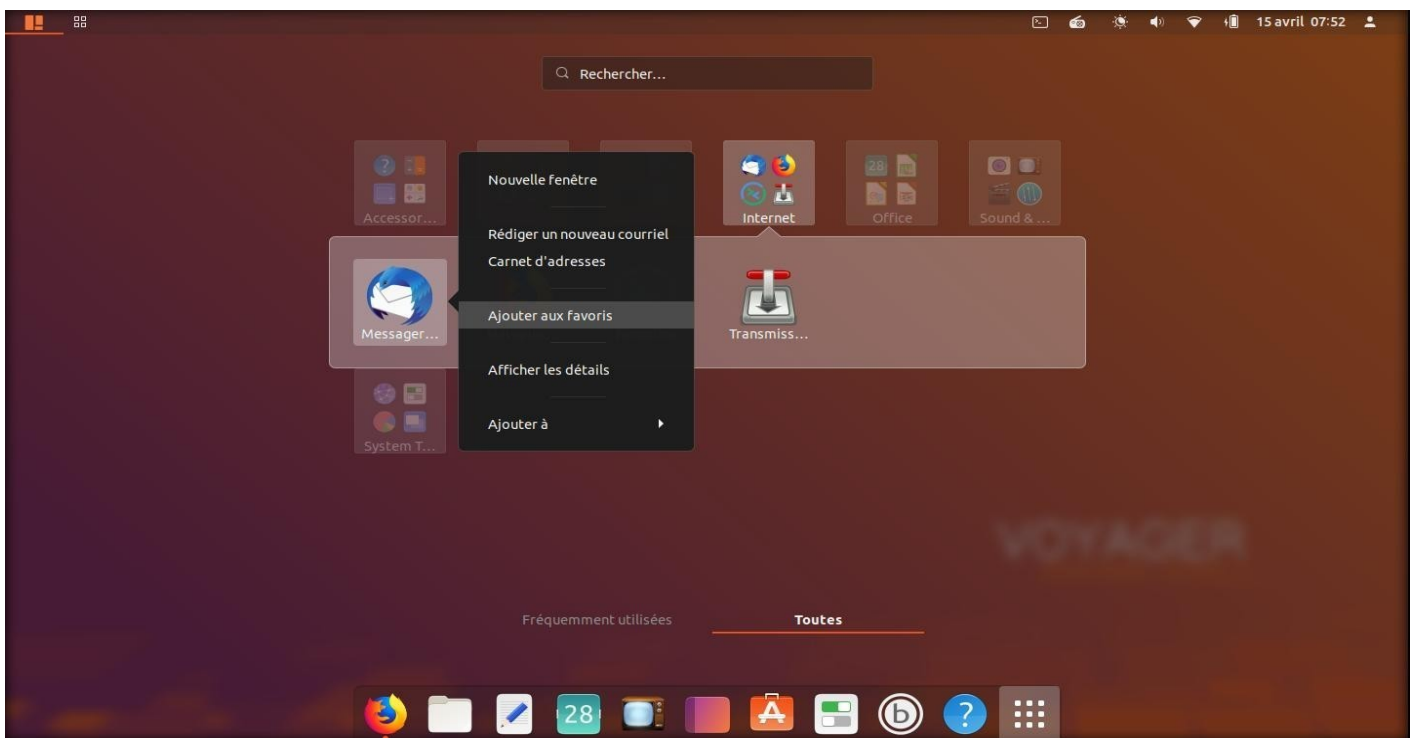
15 avril 07:52

Rechercher...

Accessor...

Internet

28

Office

Sound & ...

Nouvelle fenêtre

Rédiger un nouveau courriel

Carnet d'adresses

Ajouter aux favoris

Afficher les détails

Ajouter à

Messager...

Transmiss...

System T...

VOYAGER

Fréquemment utilisées

Toutes

28